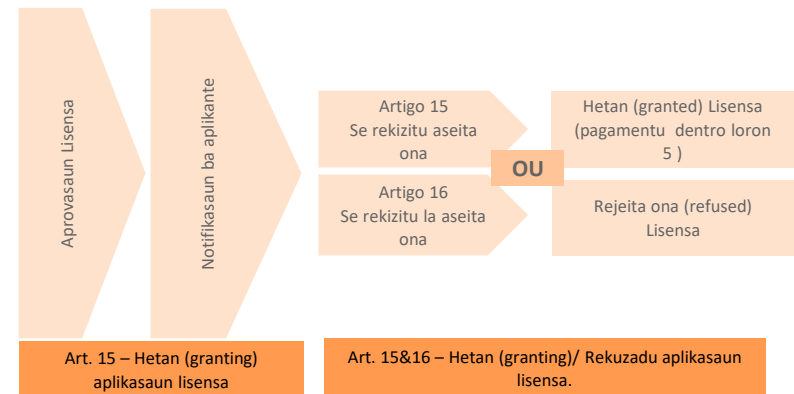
Aprovasaun Lisensa

Notifikasaun ba aplikante

Artigo 15
Se rekizitu aseita ona

Artigo 16
Se rekizitu la aseita ona

OU

Hetan (granted) Lisensa (pagamentu dentro loron 5 )

Rejeita ona (refused) Lisensa

Art. 15 – Hetan (granting) aplikasaun lisensa

Art. 15&16 – Hetan (granting)/ Rekuzadu aplikasaun lisensa.